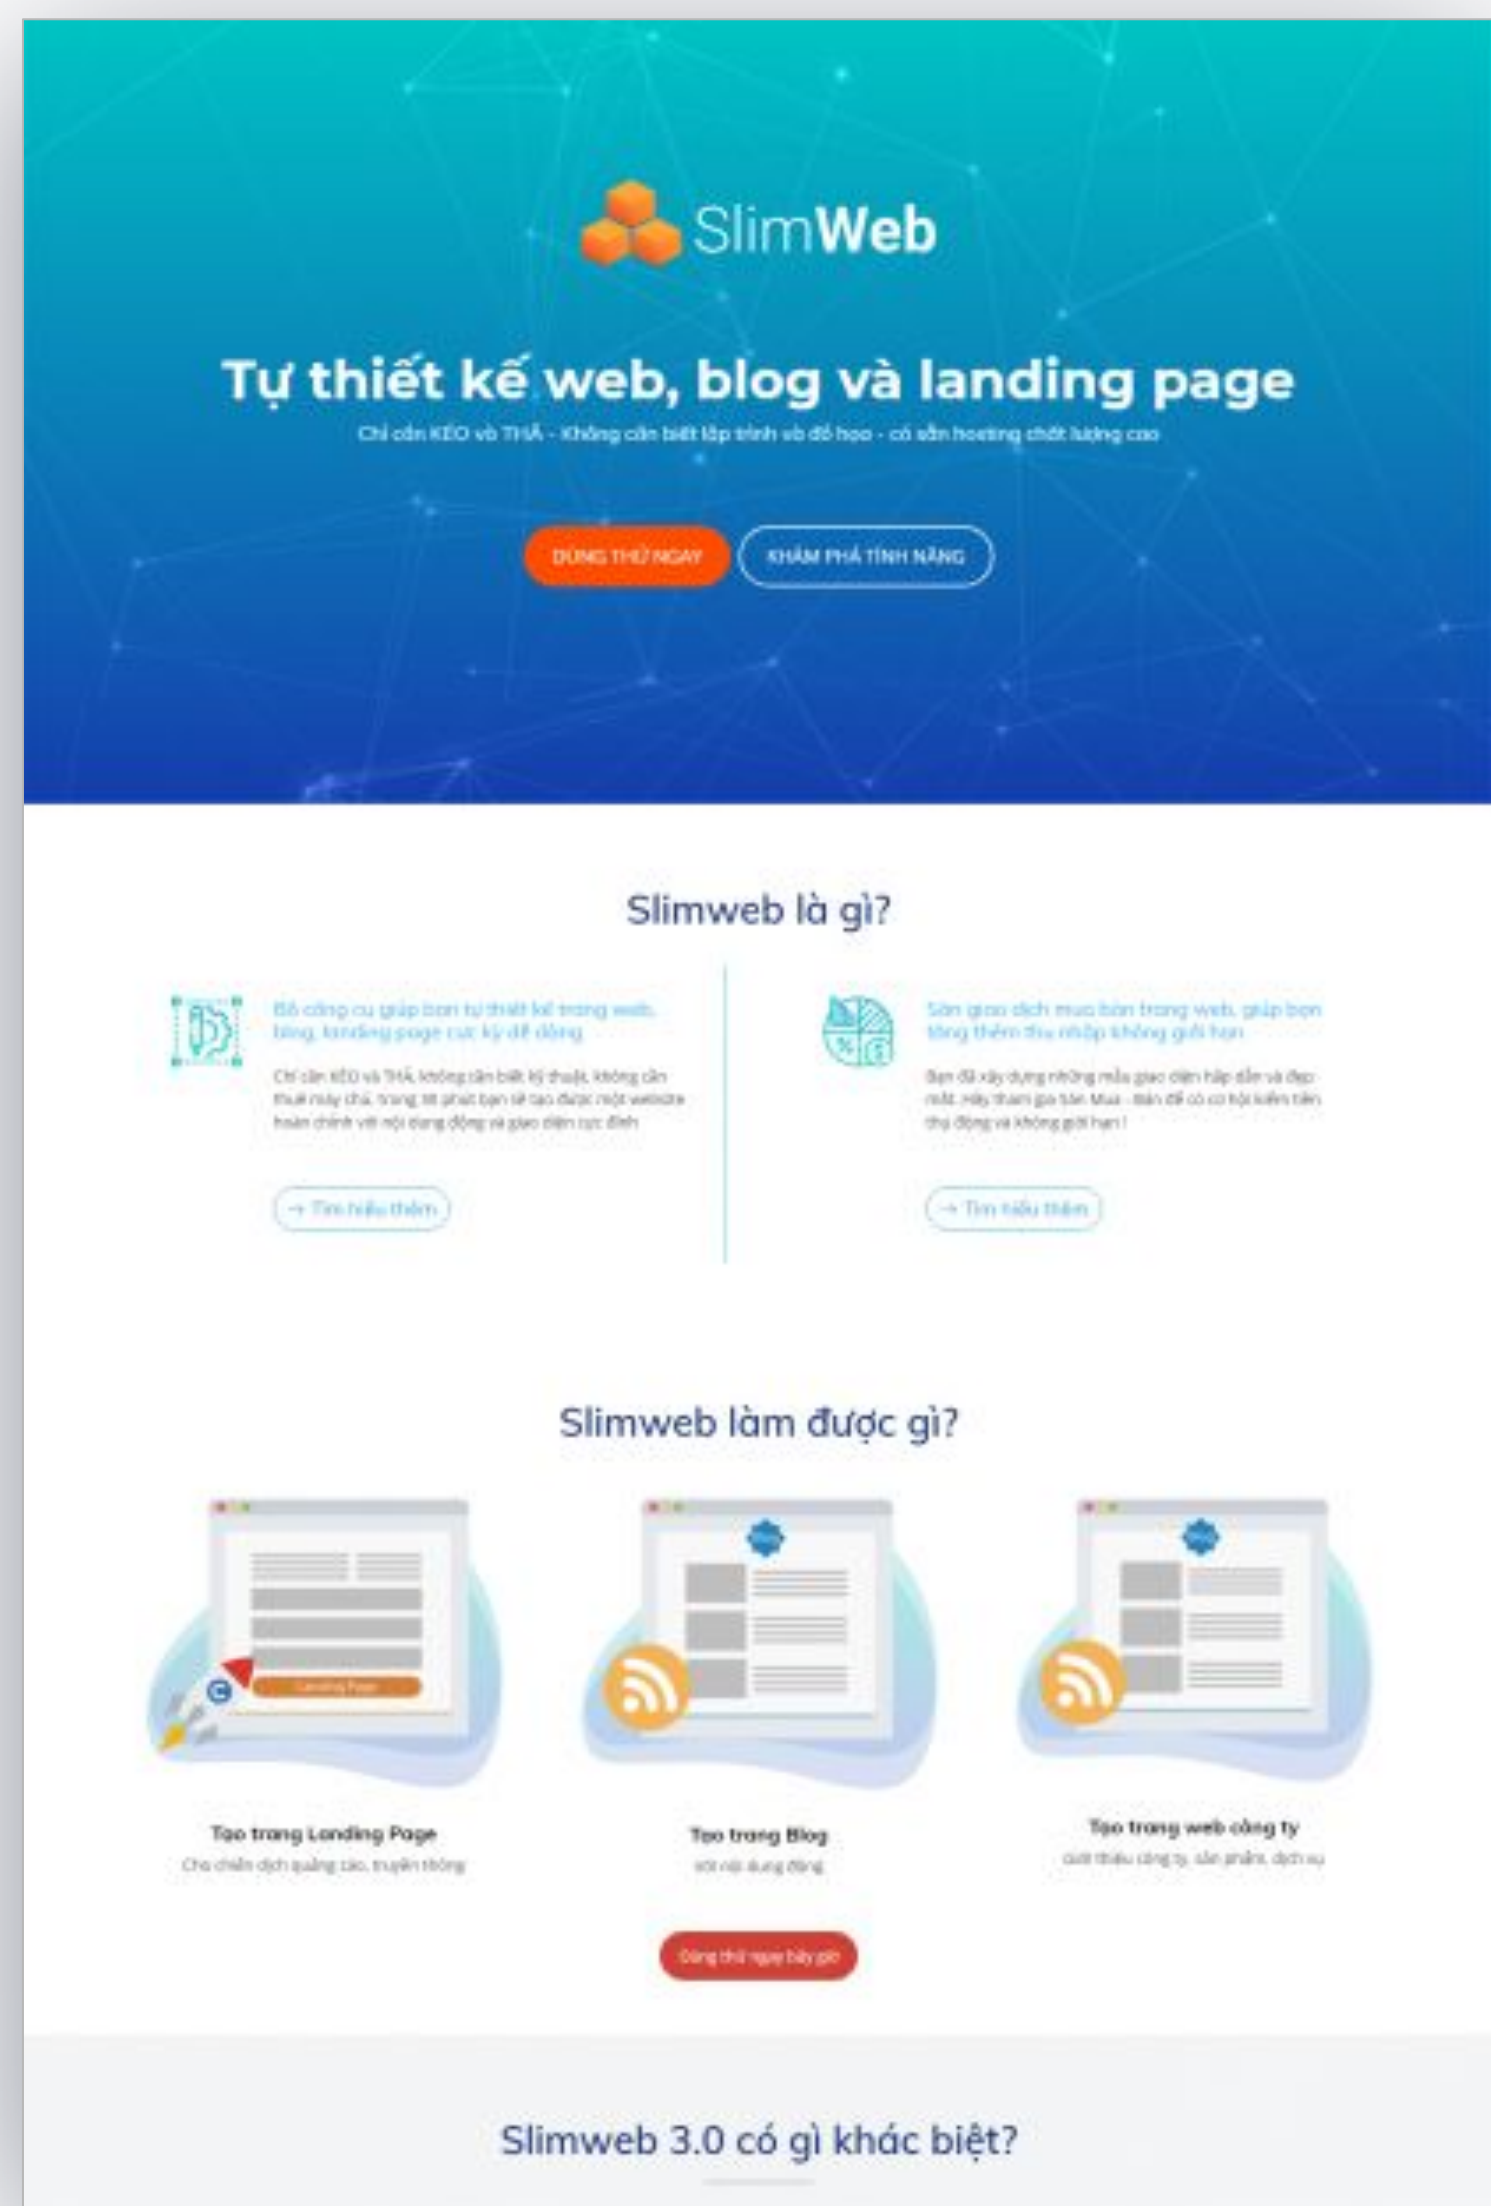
SlimWeb

Tự thiết kế web, blog và landing page

Chỉ cần KÉO và THẢ - Không cần biết lập trình và đồ họa - có sẵn hosting chất lượng cao

DÙNG THỬ NGAY

KHÁM PHÁ TÍNH NĂNG

Slimweb là gì?

Bộ công cụ giúp bạn tự thiết kế trang web, blog, landing page cực kỳ dễ dàng

Chỉ cần KÉO và THẢ, không cần biết kỹ thuật, không cần thuê máy chủ, trong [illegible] phút bạn sẽ tạo được một website hoàn chỉnh với nội dung động và giao diện cực đỉnh

→ Tìm hiểu thêm

Sàn giao dịch mua bán trang web, giúp bạn tăng thêm thu nhập không giới hạn

Bạn đã xây dựng những mẫu giao diện hấp dẫn và đẹp mắt. Hãy tham gia Sàn Mua - Bán để có cơ hội kiếm tiền thụ động và không giới hạn !

→ Tìm hiểu thêm

Slimweb làm được gì?

Landing Page

Tạo trang Landing Page
Cho chiến dịch quảng cáo, truyền thông

Tạo trang Blog
với nội dung động

Tạo trang web công ty
Giới thiệu công ty, sản phẩm, dịch vụ

Dùng thử ngay bây giờ

Slimweb 3.0 có gì khác biệt?